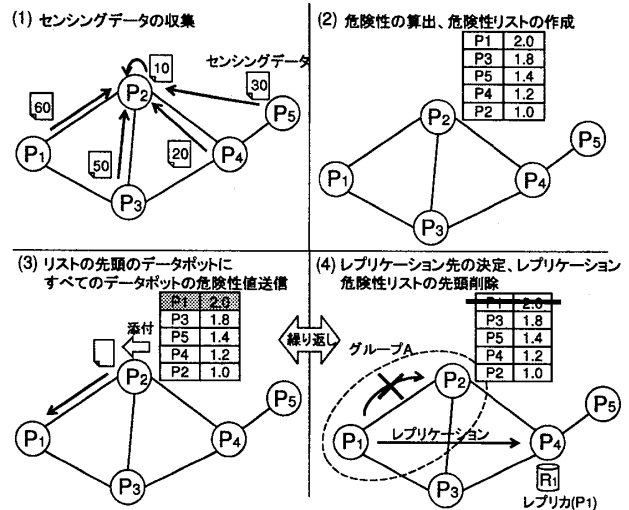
(1) センシングデータの収集

10
センシングデータ
30
60
$P_2$
$P_5$
$P_1$
50
20
$P_4$
$P_3$

(2) 危険性の算出、危険性リストの作成

| P1 | 2.0 |
|---|---|
| P3 | 1.8 |
| P5 | 1.4 |
| P4 | 1.2 |
| P2 | 1.0 |

$P_2$
$P_5$
$P_1$
$P_4$
$P_3$

(3) リストの先頭のデータポットに すべてのデータポットの危険性値送信

添付

| P1 | 2.0 |
|---|---|
| P3 | 1.8 |
| P5 | 1.4 |
| P4 | 1.2 |
| P2 | 1.0 |

$P_2$
$P_5$
$P_1$
$P_4$
$P_3$

繰り返し

(4) レプリケーション先の決定、レプリケーション 危険性リストの先頭削除

| P1 | 2.0 |
|---|---|
| P3 | 1.8 |
| P5 | 1.4 |
| P4 | 1.2 |
| P2 | 1.0 |

グループA
$P_2$
$P_5$
$P_1$
レプリケーション
$P_4$
$P_3$
$R_1$
レプリカ(P1)